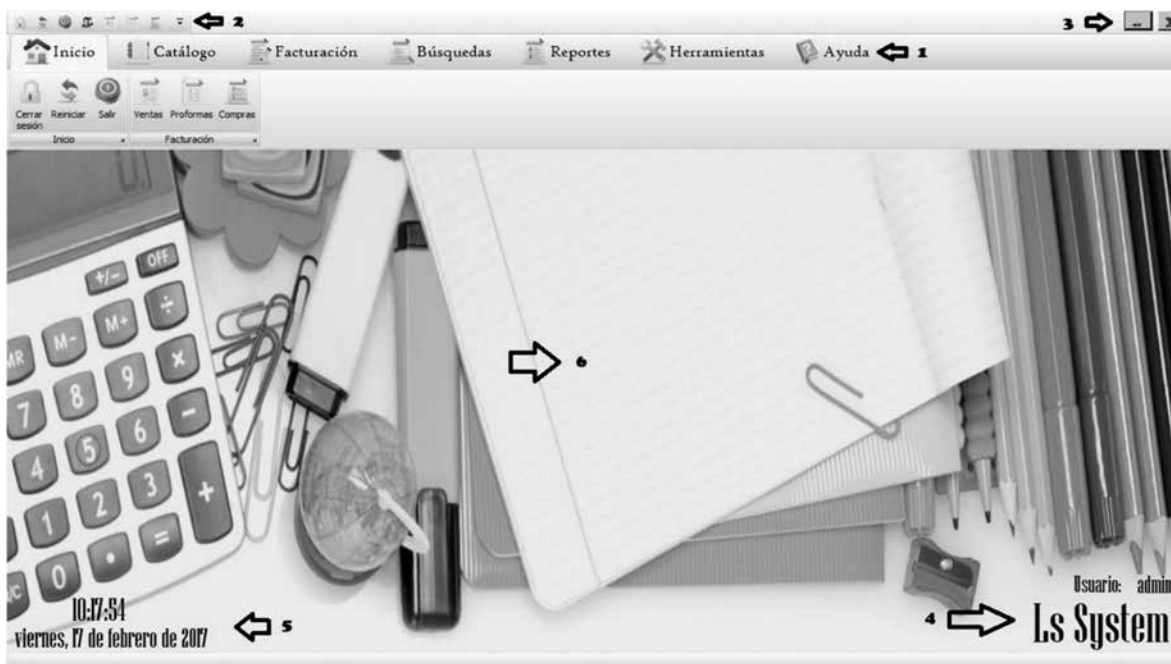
2

3

Inicio Catálogo Facturación Búsquedas Reportes Herramientas Ayuda 1

Cerrar sesión Reiniciar Salir
Inicio

Ventas Proformas Compras
Facturación

OFF +/- M+ M- MR ÷ × 7 8 9 − 4 5 6 + 1 2 3 0 • =

6

Usuario: admin

10:17:54
viernes, 17 de febrero de 2017 5

4 Ls System